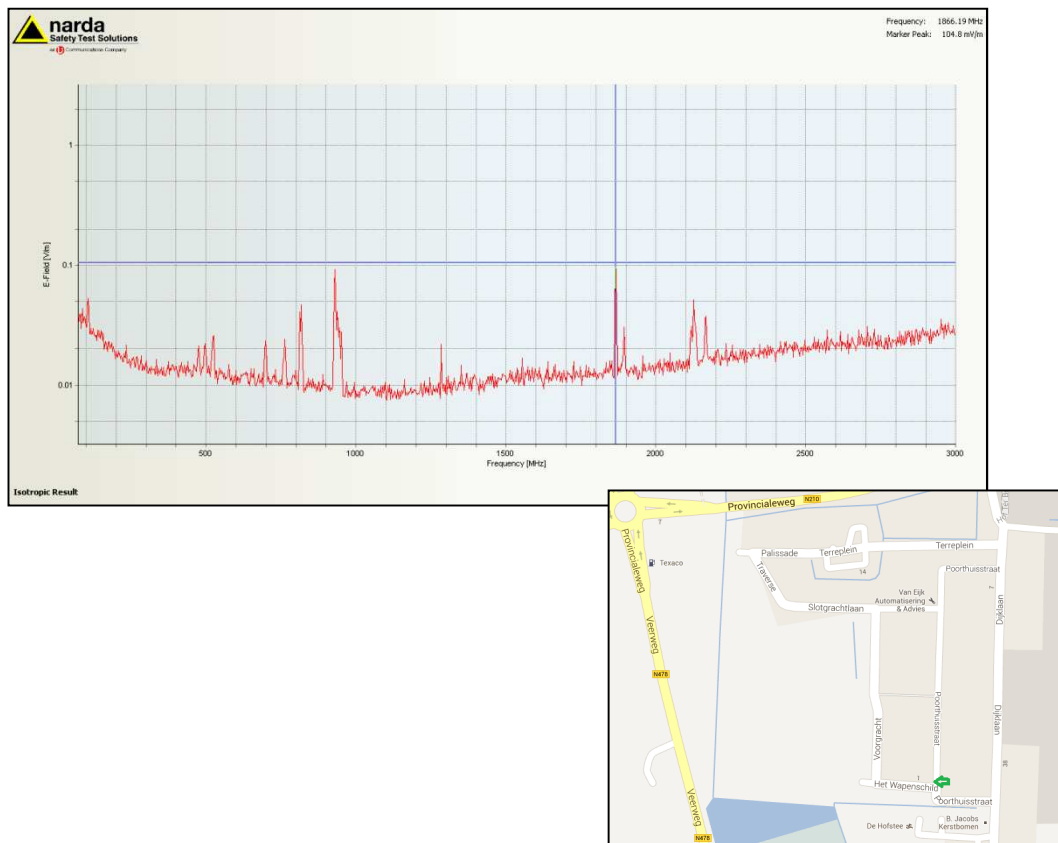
narda
Safety Test Solutions
an L3 Communications Company

Frequency: 1866.19 MHz
Marker Peak: 104.8 mV/m

E-Field [V/m]
1
0.1
0.01
500
1000
1500
2000
2500
3000
Frequency [MHz]

Isotropic Result

Provincialeweg
N210
Provincialeweg
Texaco
Veerweg
N478
Veerweg
N478
Palissade
Terreplein
Terreplein
14
Traverse
Poorthuisstraat
Van Eijk Automatisering & Advies
Slotgrachtlaan
Dijklaan
Poorthuisstraat
Voorgracht
Dijklaan
Het Wapenschild
Poorthuisstraat
De Hofstee
B. Jacobs Kerstbomen